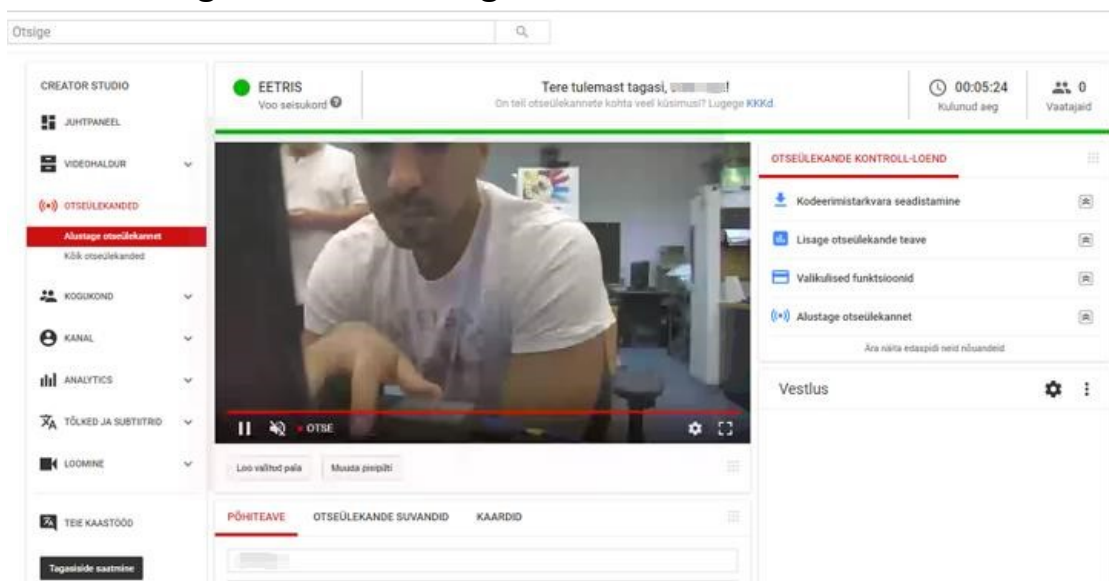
Otsige

CREATOR STUDIO

JUHTPANEEL

VIDEOHALDUR

OTSEÜLEKANDED

Alustage otseülekannet

Kõik otseülekanded

KOGUKOND

KANAL

ANALYTICS

TÕLKED JA SUBTIITRID

LOOMINE

TEIE KAASTÖÖD

Tagasiside saatmine

EETRIS
Voo seisukord

Tere tulemast tagasi, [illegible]!
On teil otseülekannete kohta veel küsimusi? Lugege KKKd.

00:05:24
Kulunud aeg

0
Vaatajaid

OTSE

Loo valitud pala

Muuda pisipilti

PÕHITEAVE

OTSEÜLEKANDE SUVANDID

KAARDID

OTSEÜLEKANDE KONTROLL-LOEND

Kodeerimistarkvara seadistamine

Lisage otseülekande teave

Valikulised funktsioonid

Alustage otseülekannet

Ära näita edaspidi neid nõuandeid

Vestlus